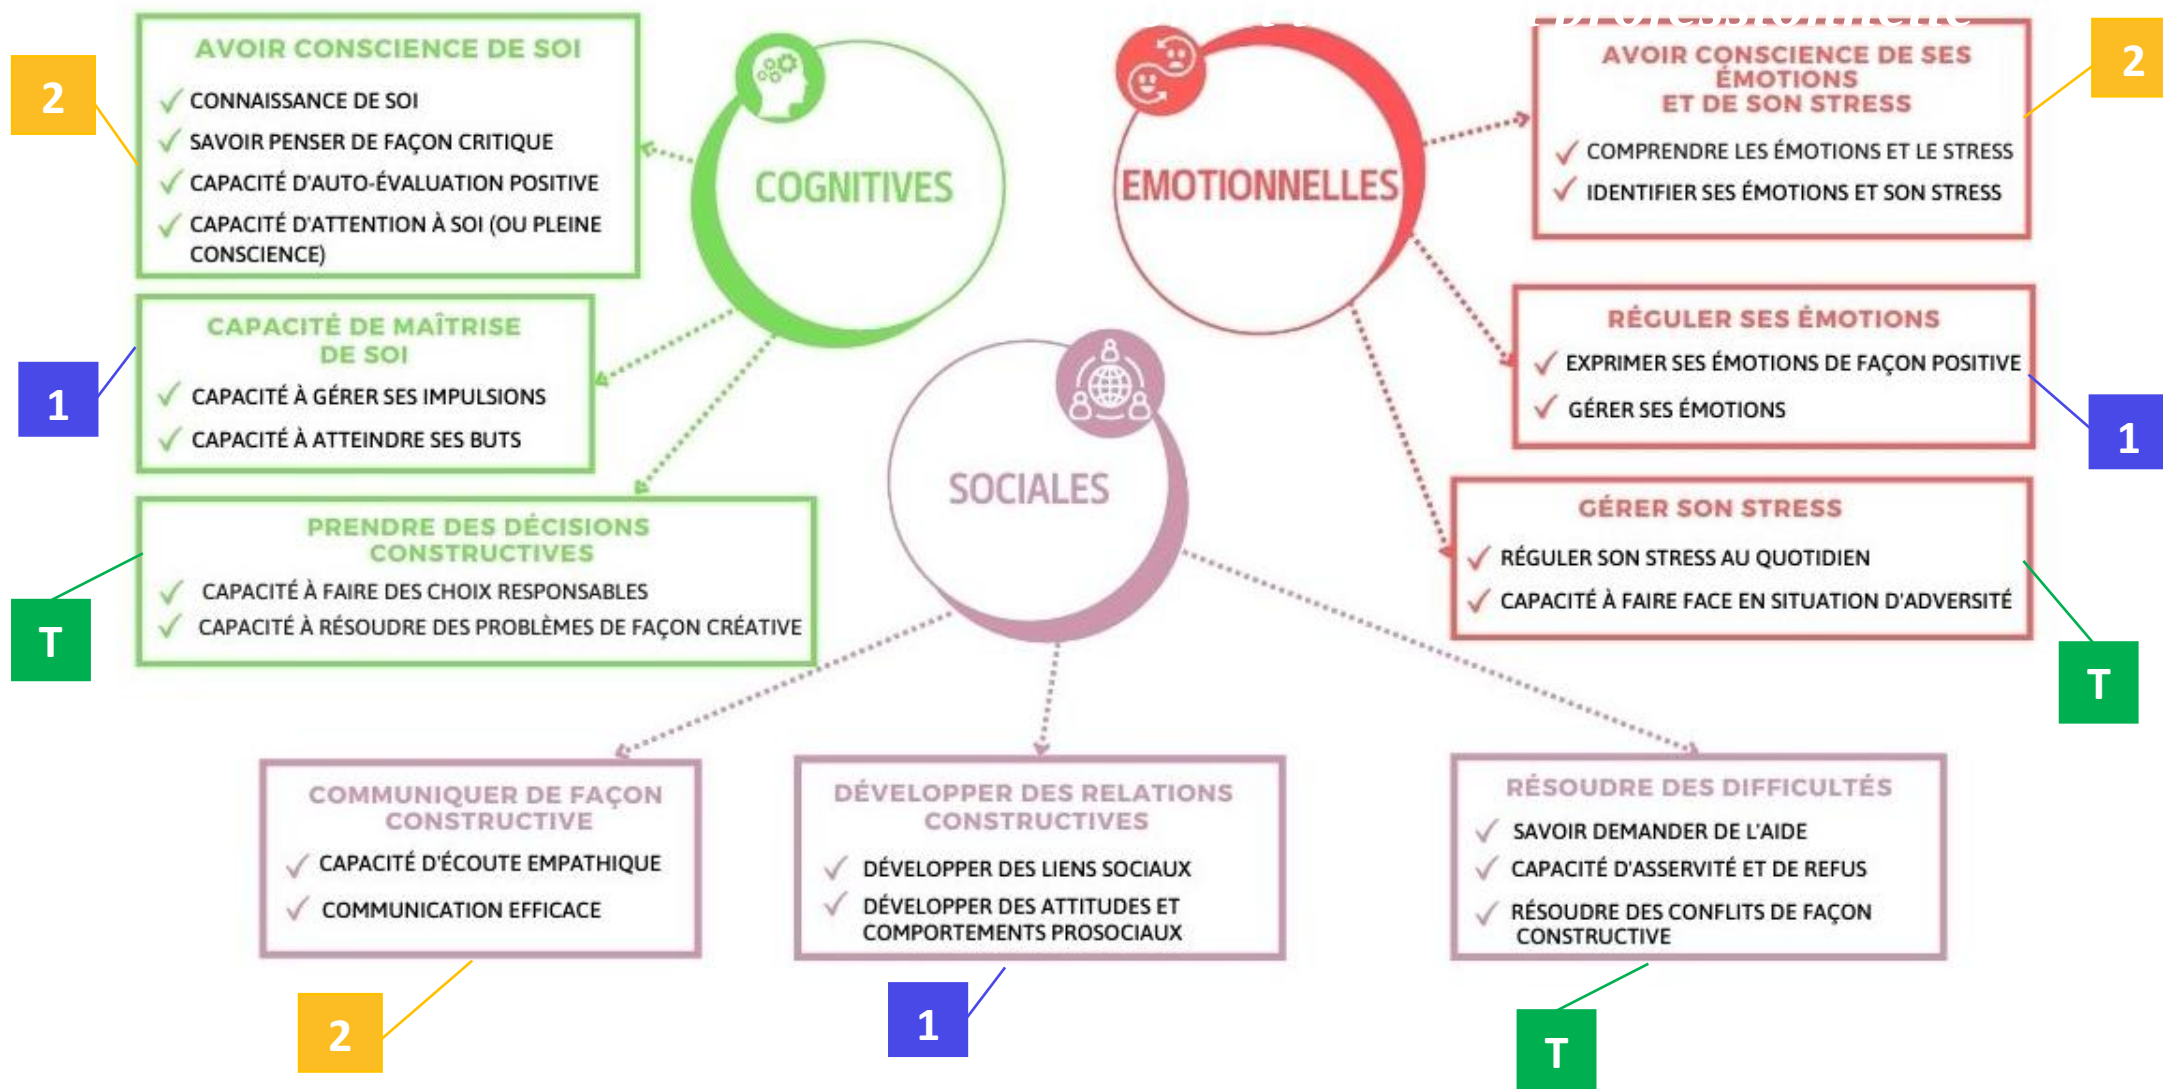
2

AVOIR CONSCIENCE DE SOI
✓ CONNAISSANCE DE SOI
✓ SAVOIR PENSER DE FAÇON CRITIQUE
✓ CAPACITÉ D'AUTO-ÉVALUATION POSITIVE
✓ CAPACITÉ D'ATTENTION À SOI (OU PLEINE CONSCIENCE)

COGNITIVES

1

CAPACITÉ DE MAÎTRISE DE SOI
✓ CAPACITÉ À GÉRER SES IMPULSIONS
✓ CAPACITÉ À ATTEINDRE SES BUTS

T

PRENDRE DES DÉCISIONS CONSTRUCTIVES
✓ CAPACITÉ À FAIRE DES CHOIX RESPONSABLES
✓ CAPACITÉ À RÉSOUDRE DES PROBLÈMES DE FAÇON CRÉATIVE

EMOTIONNELLES

2

AVOIR CONSCIENCE DE SES ÉMOTIONS ET DE SON STRESS
✓ COMPRENDRE LES ÉMOTIONS ET LE STRESS
✓ IDENTIFIER SES ÉMOTIONS ET SON STRESS

1

RÉGULER SES ÉMOTIONS
✓ EXPRIMER SES ÉMOTIONS DE FAÇON POSITIVE
✓ GÉRER SES ÉMOTIONS

T

GÉRER SON STRESS
✓ RÉGULER SON STRESS AU QUOTIDIEN
✓ CAPACITÉ À FAIRE FACE EN SITUATION D'ADVERSITÉ

SOCIALES

COMMUNIQUER DE FAÇON CONSTRUCTIVE
✓ CAPACITÉ D'ÉCOUTE EMPATHIQUE
✓ COMMUNICATION EFFICACE

2

DÉVELOPPER DES RELATIONS CONSTRUCTIVES
✓ DÉVELOPPER DES LIENS SOCIAUX
✓ DÉVELOPPER DES ATTITUDES ET COMPORTEMENTS PROSOCIAUX

1

RÉSOUDRE DES DIFFICULTÉS
✓ SAVOIR DEMANDER DE L'AIDE
✓ CAPACITÉ D'ASSERVITÉ ET DE REFUS
✓ RÉSOUDRE DES CONFLITS DE FAÇON CONSTRUCTIVE

T